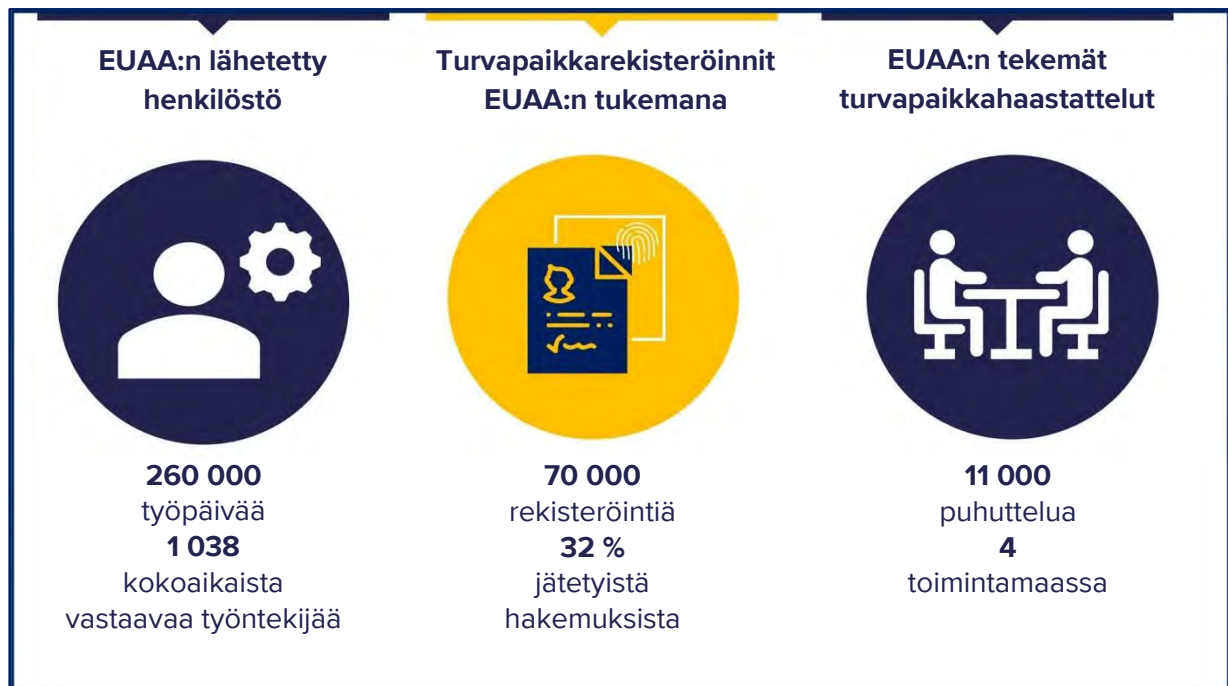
EUAA:n lähetetty henkilöstö

260 000
työpäivää
1 038
kokoaikaista
vastaavaa työntekijää

Turvapaikkarekisteröinnit EUAA:n tukemana

70 000
rekisteröintiä
32 %
jätetyistä
hakemuksista

EUAA:n tekemät turvapaikkahaastattelut

11 000
puhuttelua
4
toimintamaassa